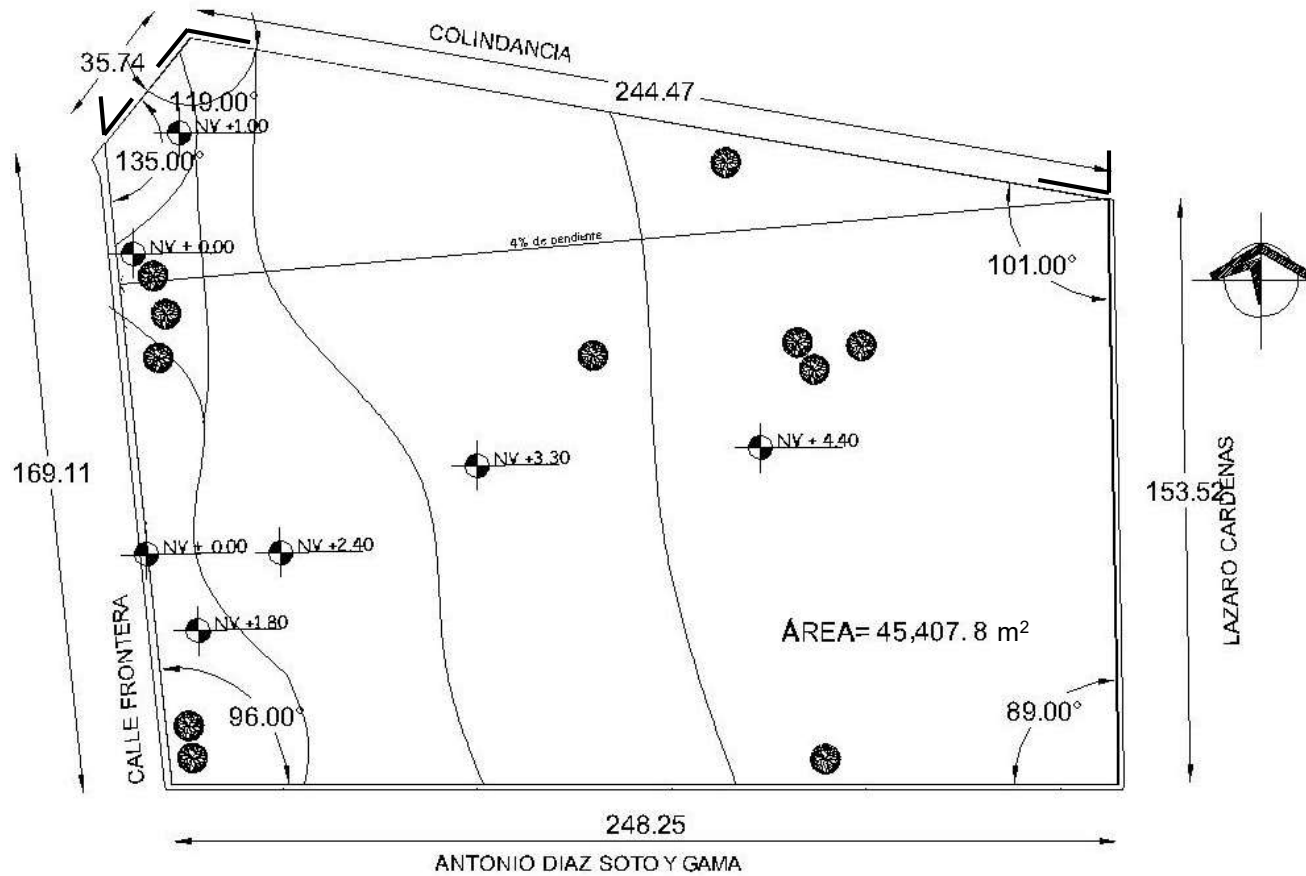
COLINDANCIA

35.74

119.00°

244.47

NV +1.00

135.00°

NV + 0.00

4% de pendiente

101.00°

169.11

NV +3.30

NV + 4.40

153.52

LAZARO CARDENAS

NV + 0.00

NV +2.40

NV +1.80

ÁREA= 45,407. 8 m$^2$

CALLE FRONTERA

96.00°

89.00°

248.25

ANTONIO DIAZ SOTO Y GAMA